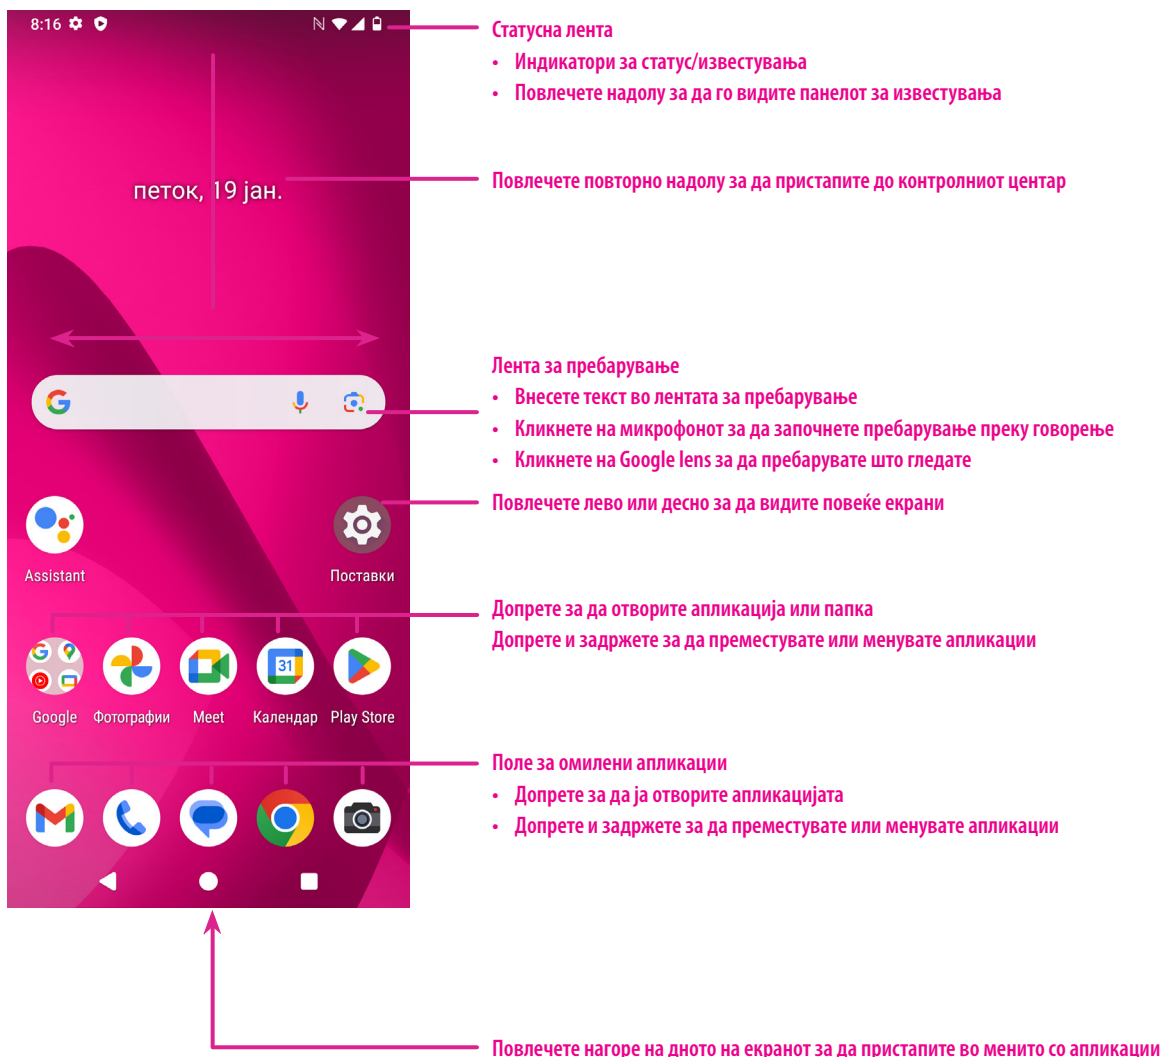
8:16

петок, 19 јан.

Assistant

Поставки

Google Фотографии Meet Календар Play Store

31

Статусна лента

• Индикатори за статус/известувања

• Повлечете надолу за да го видите панелот за известувања

Повлечете повторно надолу за да пристапите до контролниот центар

Лента за пребарување

• Внесете текст во лентата за пребарување

• Кликнете на микрофонот за да започнете пребарување преку говорење

• Кликнете на Google lens за да пребарувате што гледате

Повлечете лево или десно за да видите повеќе екрани

Допрете за да отворите апликација или папка

Допрете и задржете за да преместувате или менувате апликации

Поле за омилени апликации

• Допрете за да ја отворите апликацијата

• Допрете и задржете за да преместувате или менувате апликации

Повлечете нагоре на дното на екранот за да пристапите во менито со апликации